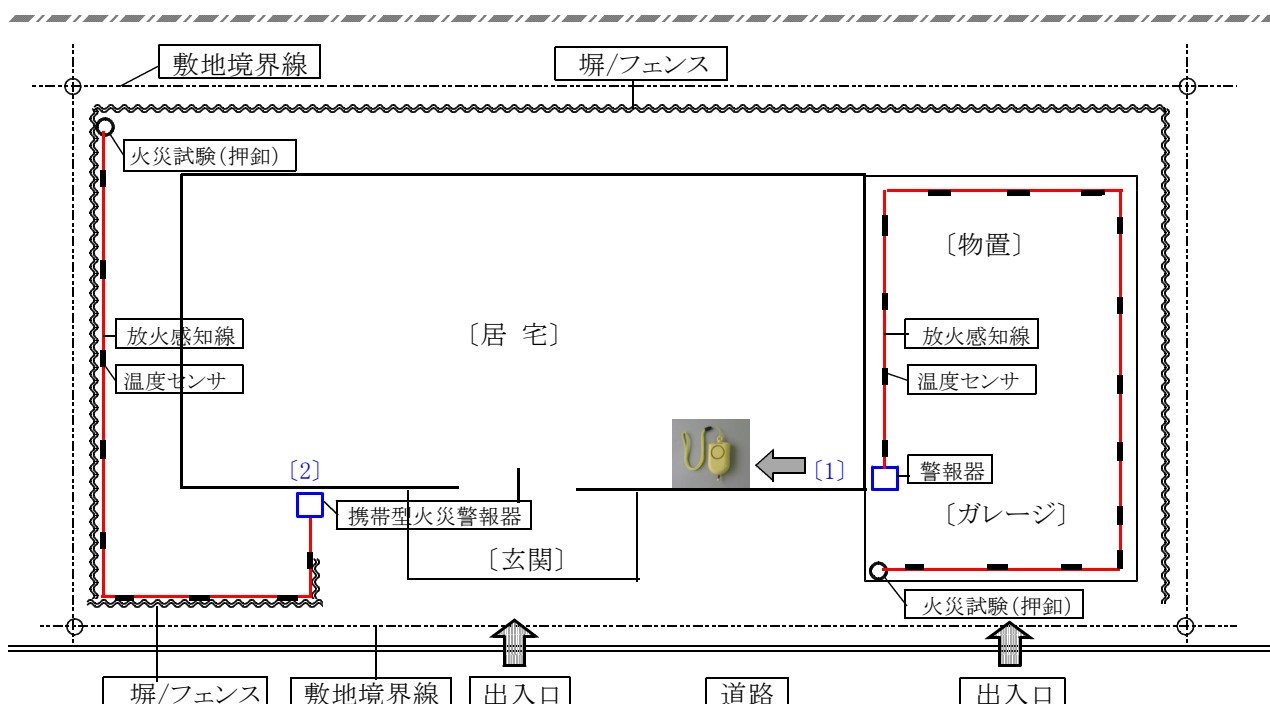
敷地境界線
塀/フェンス
火災試験(押釦)
〔居 宅〕
〔物置〕
放火感知線
温度センサ
放火感知線
温度センサ
〔2〕
〔1〕
警報器
携帯型火災警報器
〔ガレージ〕
〔玄関〕
火災試験(押釦)
塀/フェンス
敷地境界線
出入口
道路
出入口